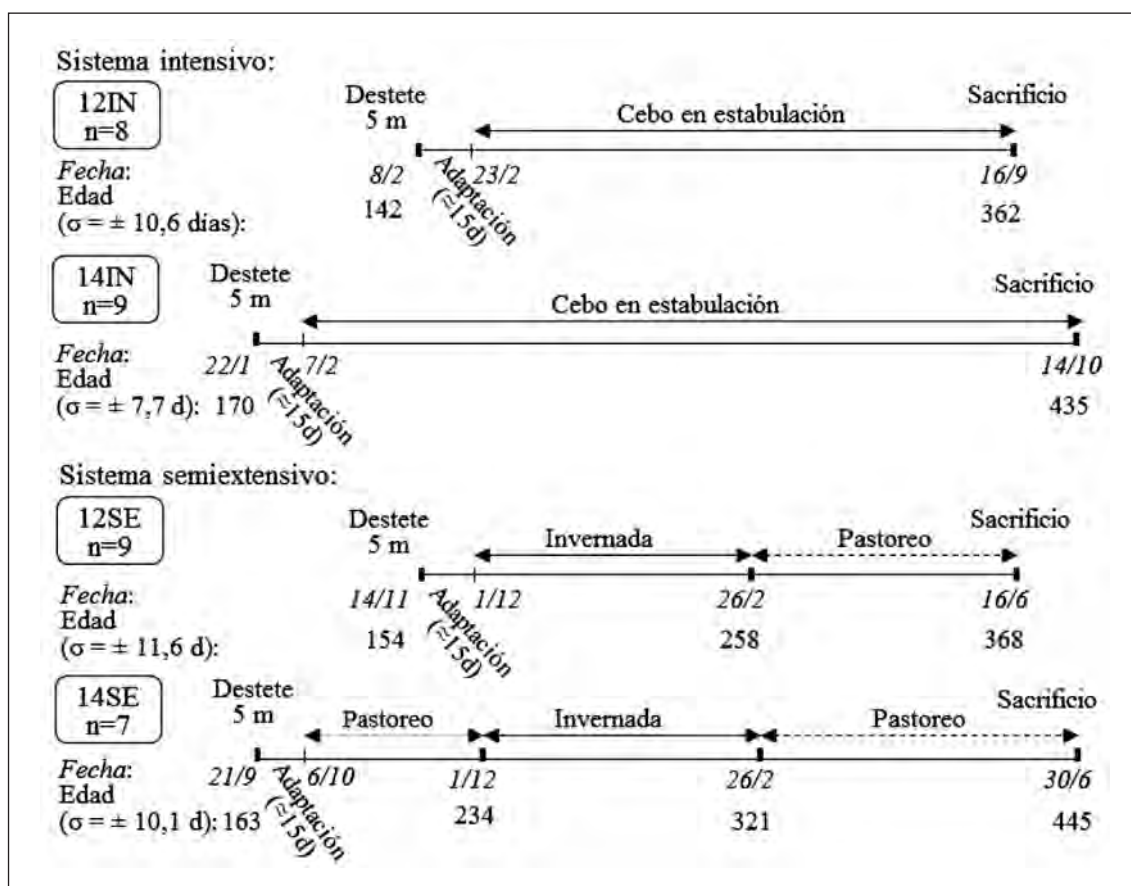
Sistema intensivo:

12IN
n=8

Destete
5 m

Cebo en estabulación

Sacrificio

*Fecha*:
Edad
($\sigma = \pm$ 10,6 días):

*8/2*
142

Adaptación
($\approx$15d)

*23/2*

*16/9*
362

14IN
n=9

Destete
5 m

Cebo en estabulación

Sacrificio

*Fecha*:
Edad
($\sigma = \pm$ 7,7 d): 170

*22/1*

Adaptación
($\approx$15d)

*7/2*

*14/10*
435

Sistema semiextensivo:

12SE
n=9

Destete
5 m

Invernada

Pastoreo

Sacrificio

*Fecha*:
Edad
($\sigma = \pm$ 11,6 d):

*14/11*
154

Adaptación
($\approx$15d)

*1/12*

*26/2*
258

*16/6*
368

14SE
n=7

Destete
5 m

Pastoreo

Invernada

Pastoreo

Sacrificio

*Fecha*:
Edad
($\sigma = \pm$ 10,1 d): 163

*21/9*

Adaptación
($\approx$15d)

*6/10*

*1/12*
234

*26/2*
321

*30/6*
445